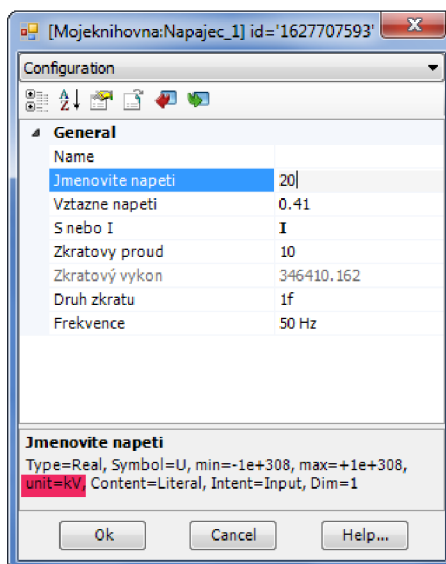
[Mojeknihovna:Napajec_1] id='1627707593'

Configuration

General

| | |
|---|---|
| Name | |
| Jmenovite napeti | 20 |
| Vztazne napeti | 0.41 |
| S nebo I | I |
| Zkratovy proud | 10 |
| Zkratový vykon | 346410.162 |
| Druh zkratu | 1f |
| Frekvence | 50 Hz |

Jmenovite napeti
Type=Real, Symbol=U, min=-1e+308, max=+1e+308, unit=kV, Content=Literal, Intent=Input, Dim=1

Ok Cancel Help...